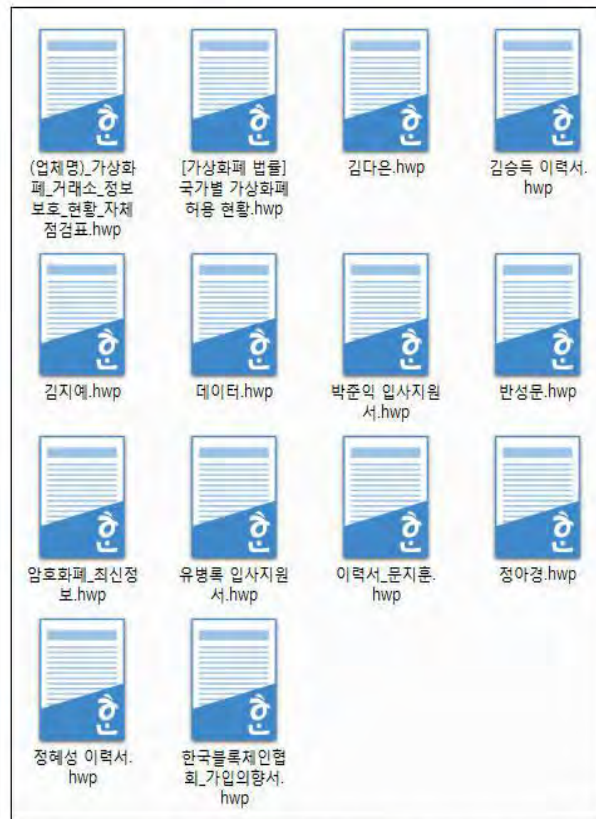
(업체명)_가상화폐_거래소_정보보호_현황_자체점검표.hwp

[가상화폐 법률] 국가별 가상화폐 허용 현황.hwp

김다은.hwp

김승득 이력서.hwp

김지예.hwp

데이터.hwp

박준익 입사지원서.hwp

반성문.hwp

암호화폐_최신정보.hwp

유병록 입사지원서.hwp

이력서_문지훈.hwp

정아경.hwp

정혜성 이력서.hwp

한국블록체인협회_가입의향서.hwp